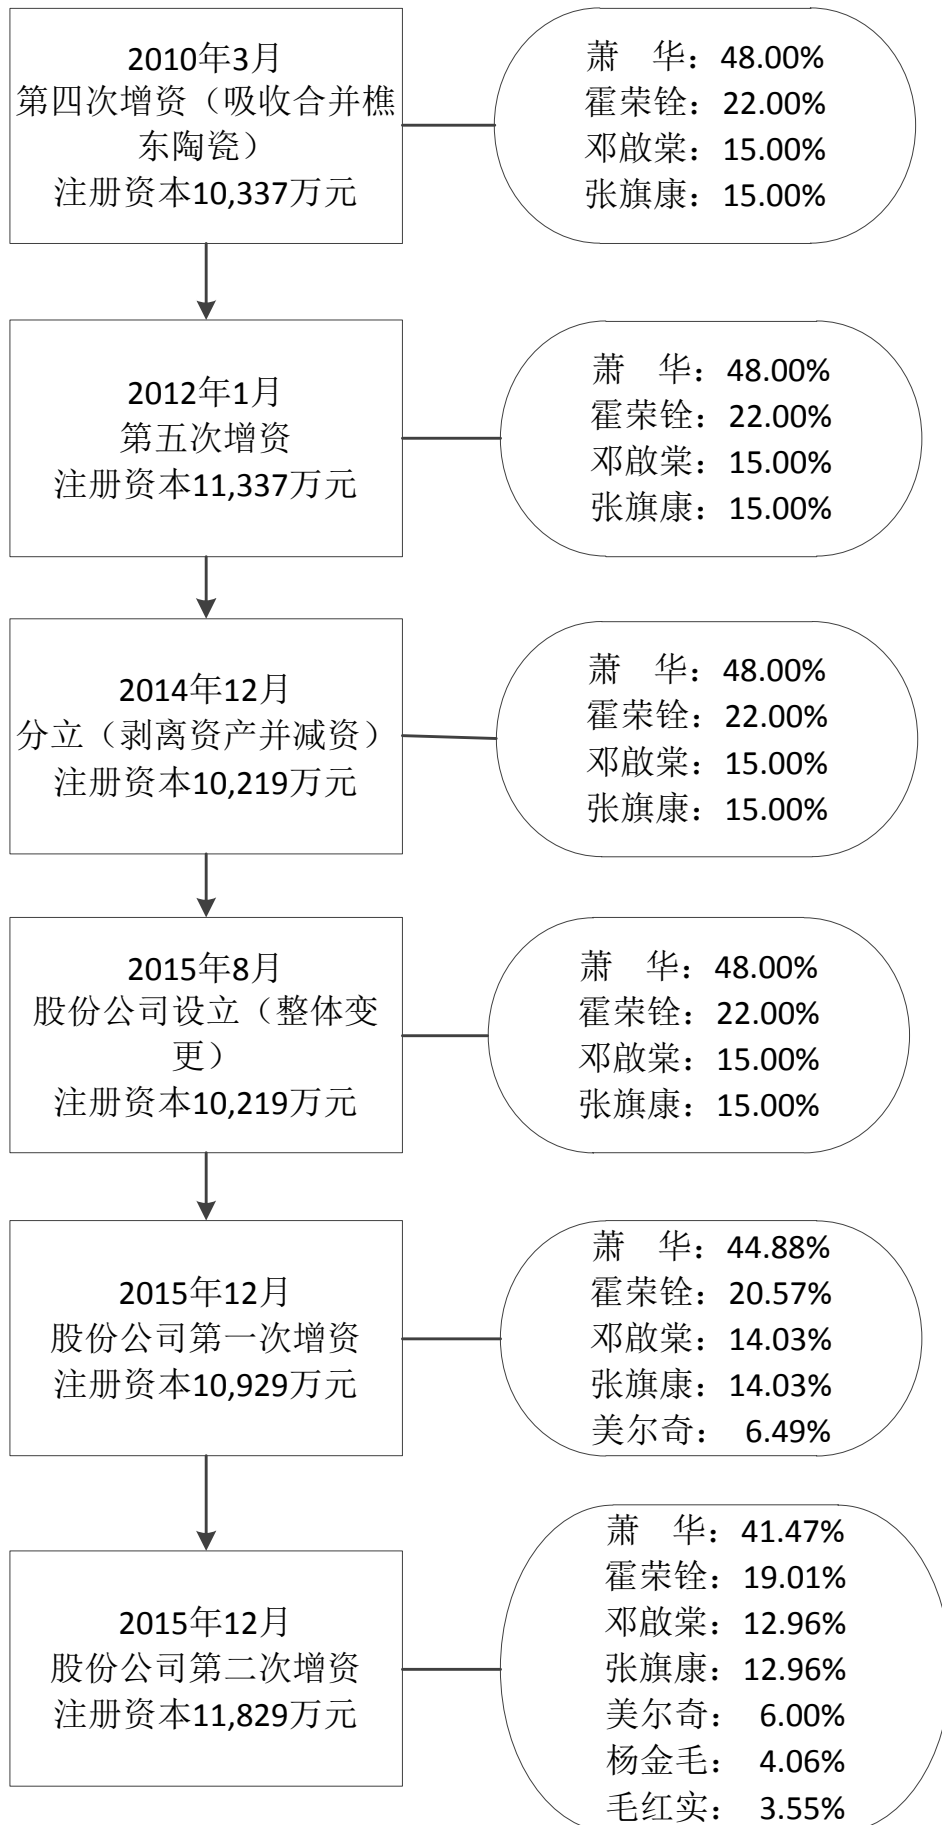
2010年3月
第四次增资（吸收合并樵东陶瓷）
注册资本10,337万元

萧　华：48.00%
霍荣铨：22.00%
邓啟棠：15.00%
张旗康：15.00%

2012年1月
第五次增资
注册资本11,337万元

萧　华：48.00%
霍荣铨：22.00%
邓啟棠：15.00%
张旗康：15.00%

2014年12月
分立（剥离资产并减资）
注册资本10,219万元

萧　华：48.00%
霍荣铨：22.00%
邓啟棠：15.00%
张旗康：15.00%

2015年8月
股份公司设立（整体变更）
注册资本10,219万元

萧　华：48.00%
霍荣铨：22.00%
邓啟棠：15.00%
张旗康：15.00%

2015年12月
股份公司第一次增资
注册资本10,929万元

萧　华：44.88%
霍荣铨：20.57%
邓啟棠：14.03%
张旗康：14.03%
美尔奇：6.49%

2015年12月
股份公司第二次增资
注册资本11,829万元

萧　华：41.47%
霍荣铨：19.01%
邓啟棠：12.96%
张旗康：12.96%
美尔奇：6.00%
杨金毛：4.06%
毛红实：3.55%